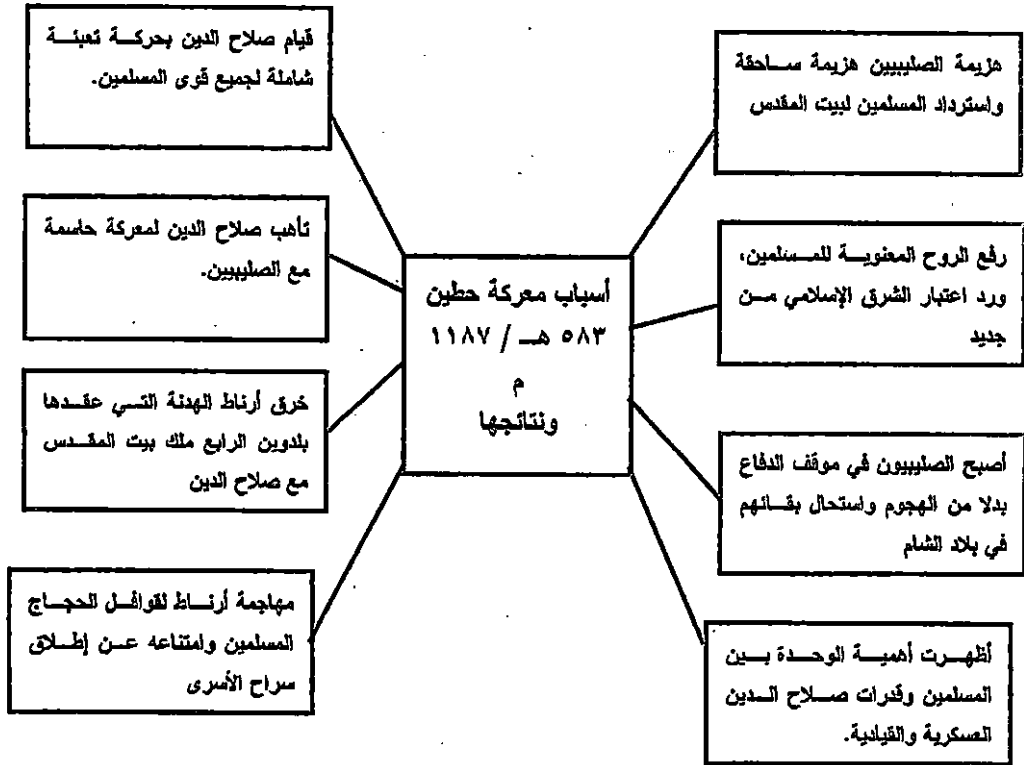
أسباب معركة حطين ٥٨٣ هـ / ١١٨٧ م ونتائجها

قيام صلاح الدين بحركة تعبئة شاملة لجميع قوى المسلمين.

تأهب صلاح الدين لمعركة حاسمة مع الصليبيين.

خرق أرناط الهدنة التي عقدها بلدوين الرابع ملك بيت المقدس مع صلاح الدين

مهاجمة أرناط لقوافل الحجاج المسلمين وامتناعه عن إطلاق سراح الأسرى

هزيمة الصليبيين هزيمة ساحقة واسترداد المسلمين لبيت المقدس

رفع الروح المعنوية للمسلمين، ورد اعتبار الشرق الإسلامي من جديد

أصبح الصليبيون في موقف الدفاع بدلا من الهجوم واستحال بقائهم في بلاد الشام

أظهرت أهمية الوحدة بين المسلمين وقدرات صلاح الدين العسكرية والقيادية.